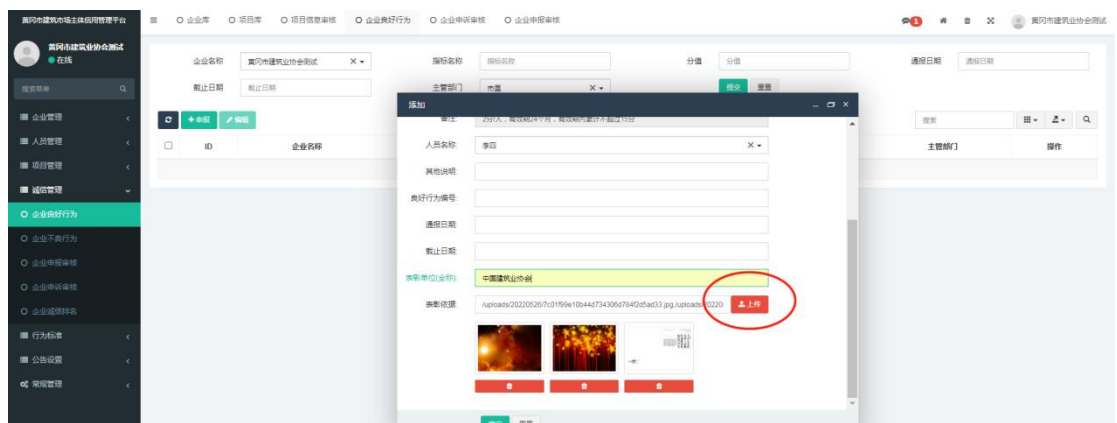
黄冈市建筑市场主体信用管理平台
≡ 企业库 项目库 项目信息审核 企业良好行为 企业申诉审核 企业申报审核
1
黄冈市建筑业协会测试
黄冈市建筑业协会测试
在线
搜索菜单
企业管理
人员管理
项目管理
诚信管理
企业良好行为
企业不良行为
企业申报审核
企业申诉审核
企业诚信排名
行为标准
公告设置
常规管理

企业名称 黄冈市建筑业协会测试
指标名称 指标名称
分值 分值
通报日期 通报日期
截止日期 截止日期
主管部门 市直
提交 重置
+申报 编辑
ID 企业名称
搜索
主管部门 操作

添加
备注 25分人，有效期24个月，有效期内累计不超过15分
人员名称 李四
其他说明
良好行为编号
通报日期
截止日期
表彰单位(全称): 中国建筑业协会
表彰依据 /uploads/20220526/7c01f99e18b44d734306d784f2d5ad33.jpg,/uploads/20220
上传
确定 重置